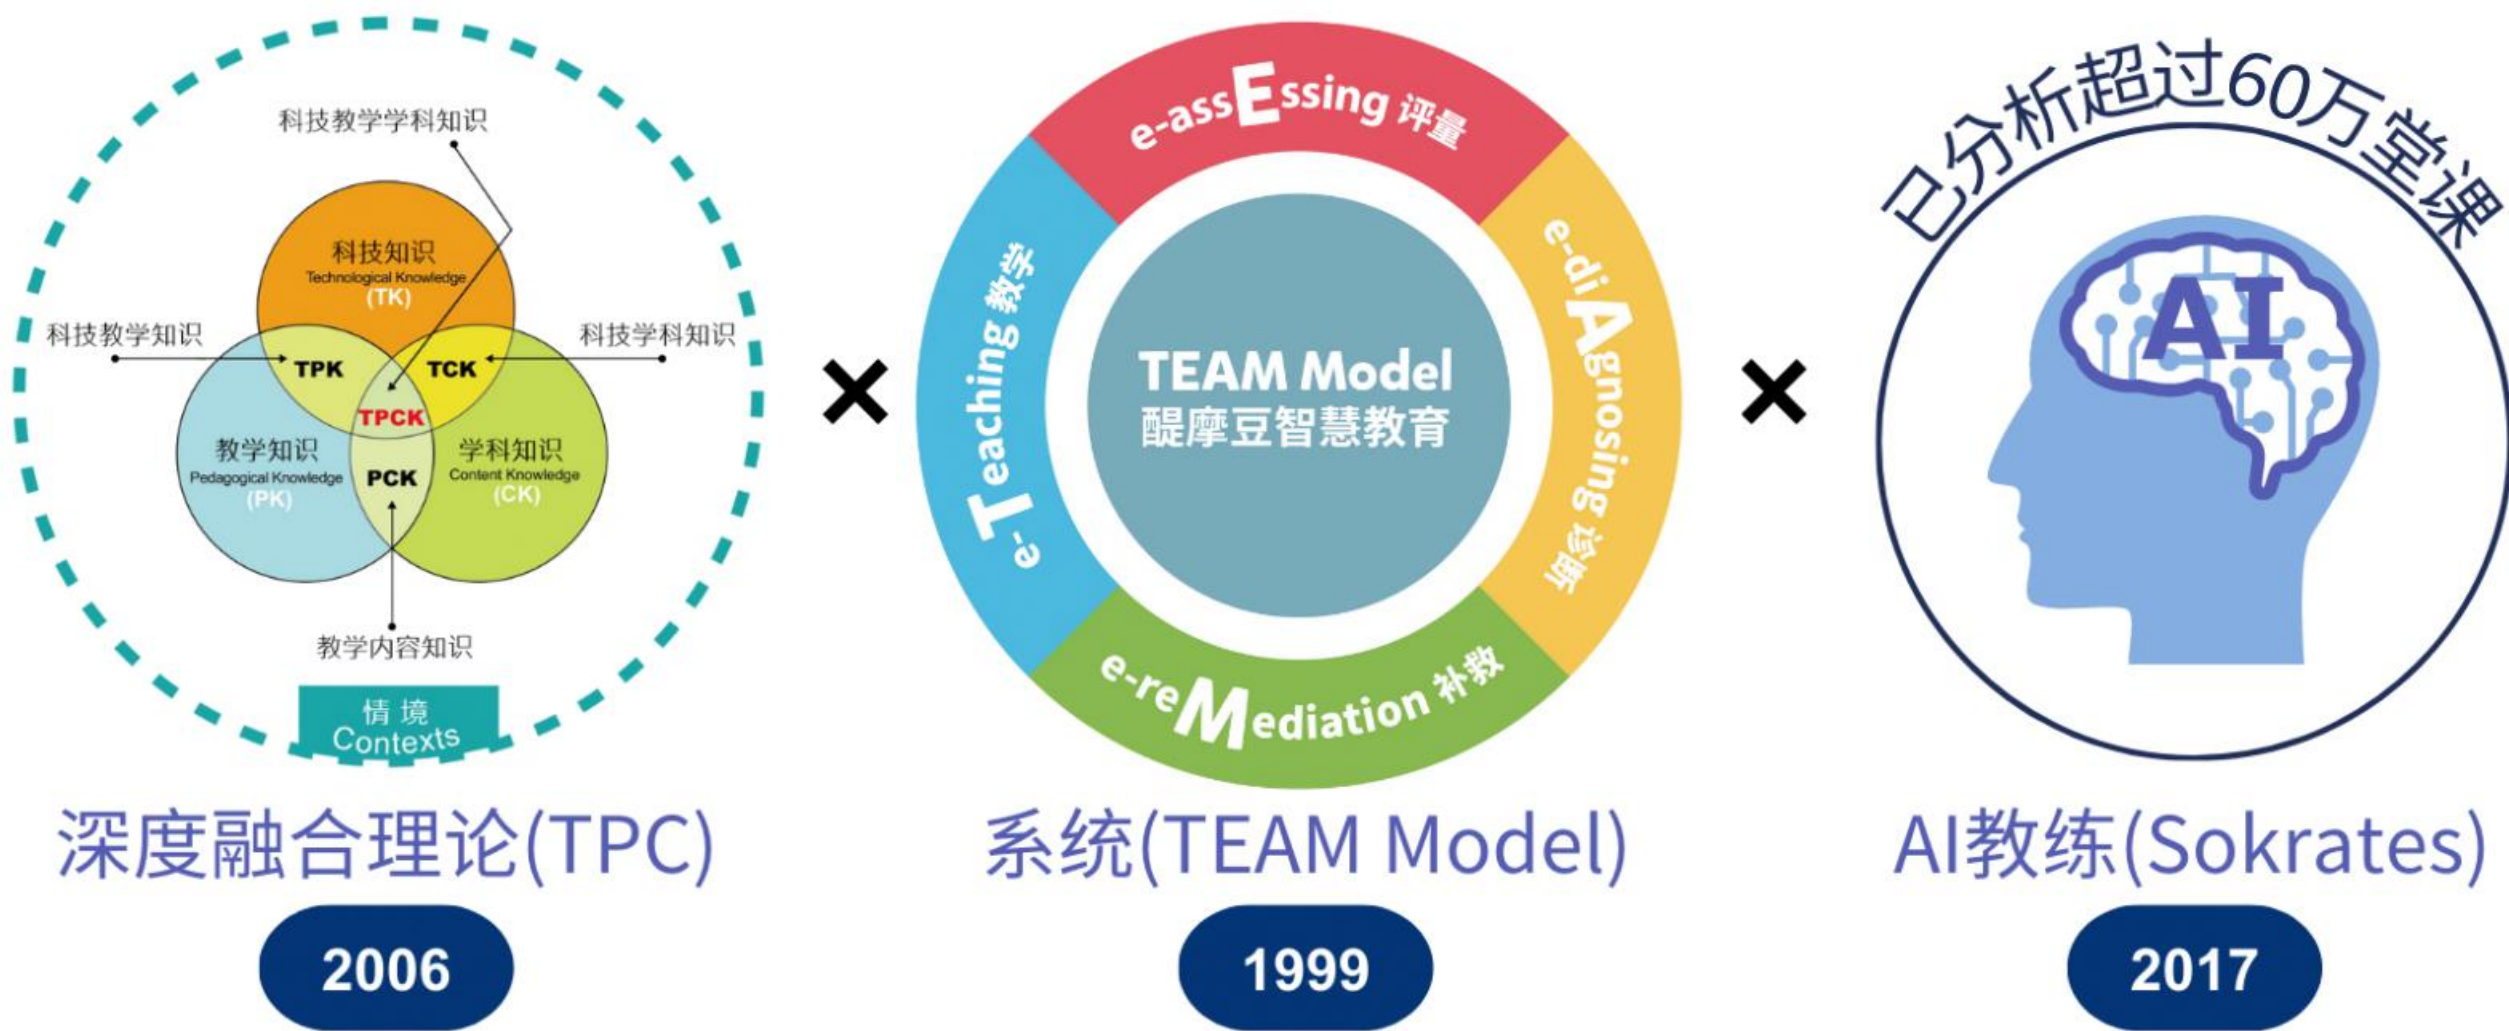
科技教学学科知识

科技知识
Technological Knowledge
(TK)

科技教学知识

科技学科知识

TPK

TCK

TPCK

教学知识
Pedagogical Knowledge
(PK)

PCK

学科知识
Content Knowledge
(CK)

教学内容知识

情境
Contexts

深度融合理论(TPC)

2006

×

e-assEssing 评量

e-Teaching 教学

e-diAgnosing 诊断

e-reMediation 补救

TEAM Model
醍摩豆智慧教育

系统(TEAM Model)

1999

×

已分析超过60万堂课

AI

AI教练(Sokrates)

2017